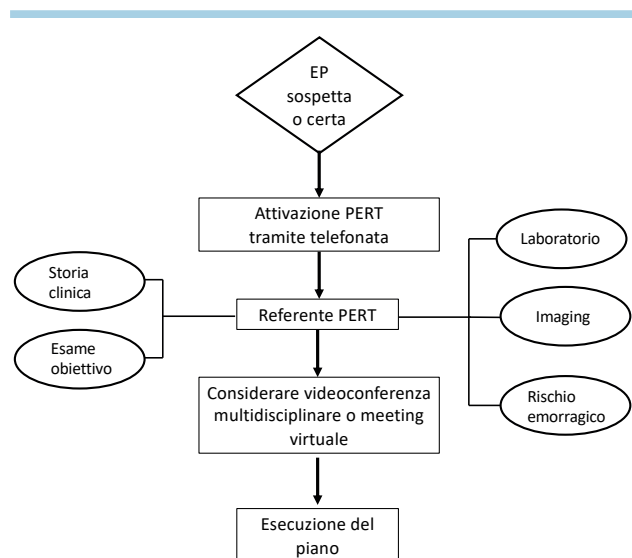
EP sospetta o certa

Attivazione PERT tramite telefonata

Storia clinica

Esame obiettivo

Referente PERT

Laboratorio

Imaging

Rischio emorragico

Considerare videoconferenza multidisciplinare o meeting virtuale

Esecuzione del piano